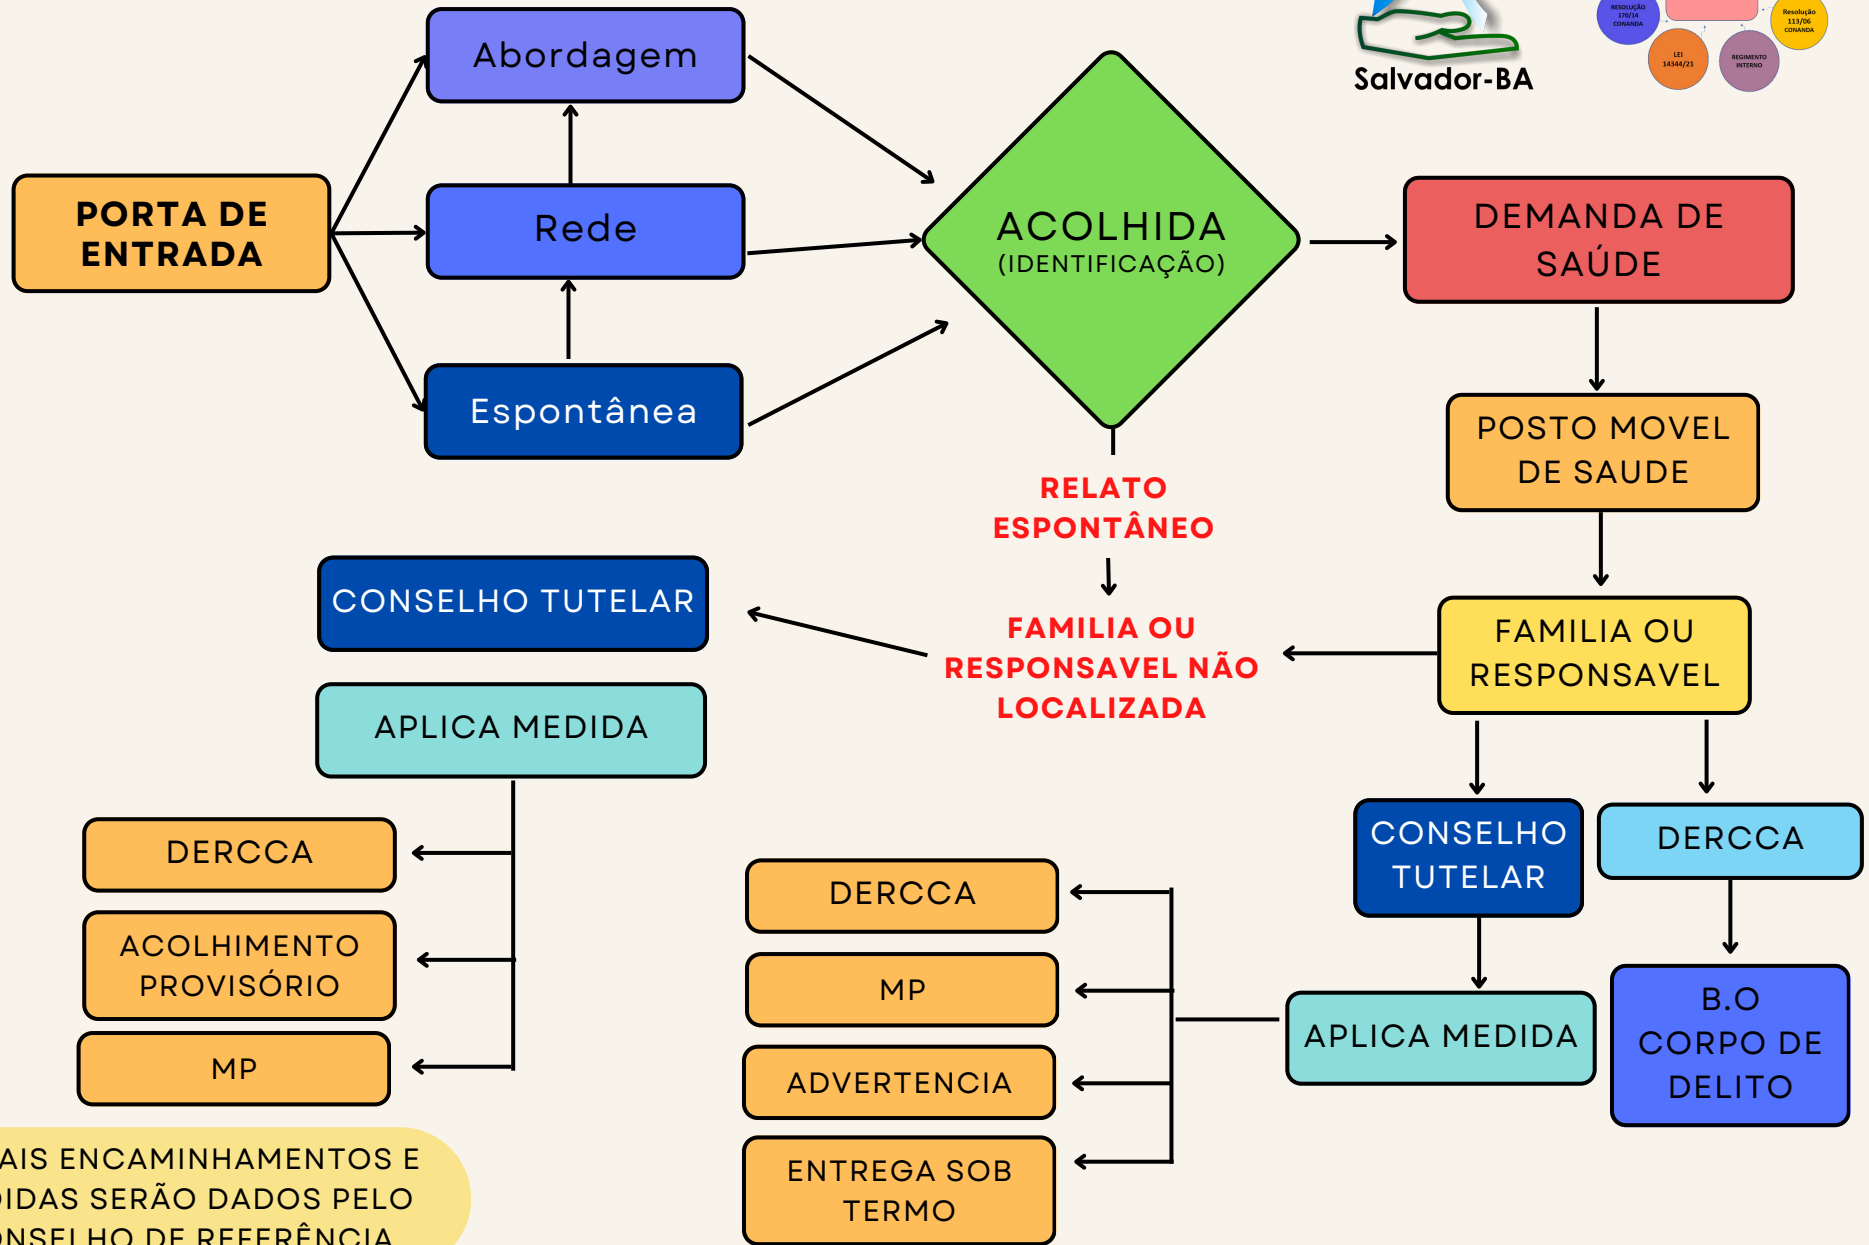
Salvador-BA

RESOLUÇÃO 170/14 CONANDA

Resolução 113/06 CONANDA

LEI 14344/21

REGIMENTO INTERNO

PORTA DE ENTRADA

Abordagem

Rede

Espontânea

ACOLHIDA
(IDENTIFICAÇÃO)

DEMANDA DE SAÚDE

POSTO MOVEL DE SAUDE

RELATO ESPONTÂNEO

FAMILIA OU RESPONSAVEL NÃO LOCALIZADA

FAMILIA OU RESPONSAVEL

CONSELHO TUTELAR

APLICA MEDIDA

DERCCA

ACOLHIMENTO PROVISÓRIO

MP

CONSELHO TUTELAR

DERCCA

DERCCA

MP

ADVERTENCIA

ENTREGA SOB TERMO

APLICA MEDIDA

B.O
CORPO DE DELITO

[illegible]AIS ENCAMINHAMENTOS E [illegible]IDAS SERÃO DADOS PELO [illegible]NSELHO DE REFERÊNCIA